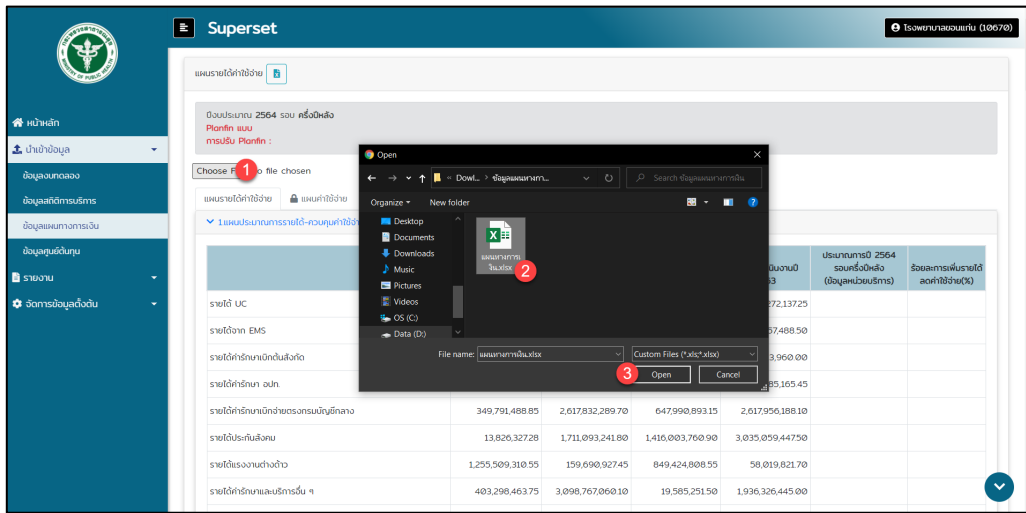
Superset

โรงพยาบาลขอนแก่น (10670)

หน้าหลัก
นำเข้าข้อมูล
ข้อมูลงบทดลอง
ข้อมูลสถิติการบริการ
ข้อมูลแผนทางการเงิน
ข้อมูลศูนย์ต้นทุน
รายงาน
จัดการข้อมูลตั้งต้น

แผนรายได้ค่าใช้จ่าย

ปีงบประมาณ 2564 รอบ ครึ่งปีหลัง
Planfin แบบ
การปรับ Planfin :

Choose File 1 o file chosen

แผนรายได้ค่าใช้จ่าย | แผนค่าใช้จ่าย

1.แผนประมาณการรายได้-ควบคุมค่าใช้จ่าย

Open
« Dowl... › ข้อมูลแผนทางกา...
Search ข้อมูลแผนทางการเงิน
Organize ▾ New folder
Desktop
Documents
Downloads
Music
Pictures
Videos
OS (C:)
Data (D:)
แผนทางการเงิน.xlsx 2
File name: แผนทางการเงิน.xlsx
Custom Files (*.xls;*.xlsx)
3 Open
Cancel

| | | | เงินงานปี 3 | ประมาณการปี 2564 รอบครึ่งปีหลัง (ข้อมูลหน่วยบริการ) | ร้อยละการเพิ่มรายได้ ลดค่าใช้จ่าย(%) |
|---|---|---|---|---|---|
| รายได้ UC | | | 272,137.25 | | |
| รายได้จาก EMS | | | 57,488.50 | | |
| รายได้ค่ารักษาเบิกต้นสังกัด | | | 3,960.00 | | |
| รายได้ค่ารักษา อปท. | | | 85,165.45 | | |
| รายได้ค่ารักษาเบิกจ่ายตรงกรมบัญชีกลาง | 349,791,488.85 | 2,617,832,289.70 | 647,990,893.15 | 2,617,956,188.10 | |
| รายได้ประกันสังคม | 13,826,327.28 | 1,711,093,241.80 | 1,416,003,760.90 | 3,035,059,447.50 | |
| รายได้แรงงานต่างด้าว | 1,255,509,310.55 | 159,690,927.45 | 849,424,808.55 | 58,019,821.70 | |
| รายได้ค่ารักษาและบริการอื่น ๆ | 403,298,463.75 | 3,098,767,060.10 | 19,585,251.50 | 1,936,326,445.00 | |